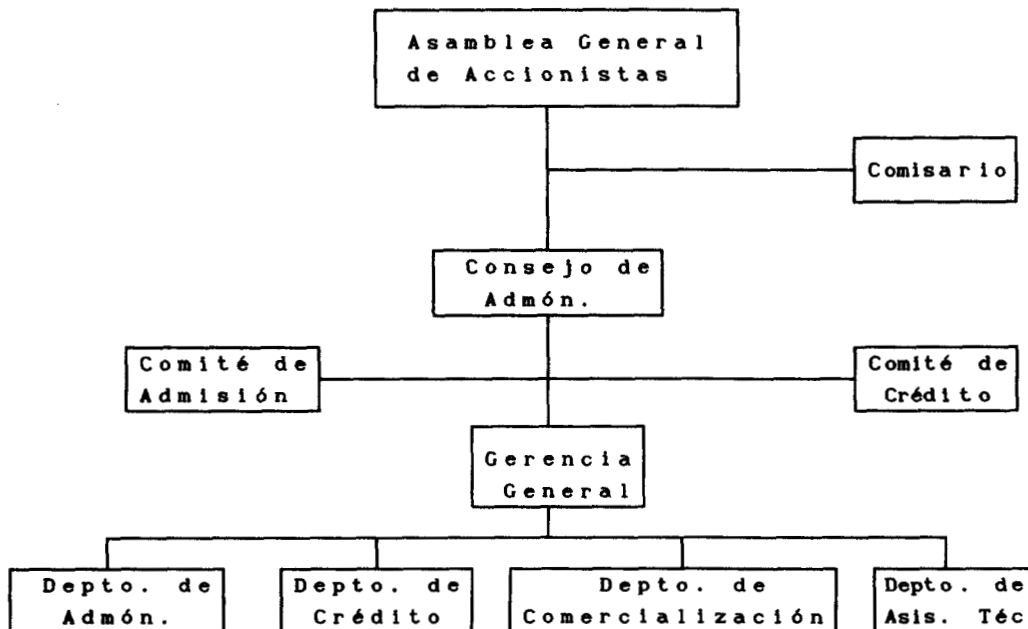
Asamblea General de Accionistas

Comisario

Consejo de Admón.

Comité de Admisión

Comité de Crédito

Gerencia General

Depto. de Admón.

Depto. de Crédito

Depto. de Comercialización

Depto. de Asis. Téc